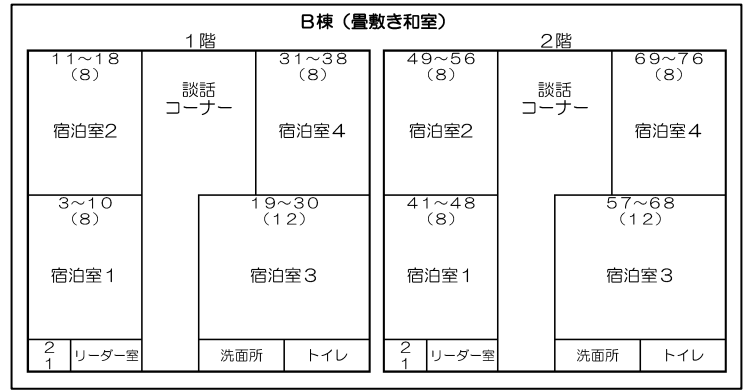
B棟（畳敷き和室）

1階

11～18
（8）
宿泊室2

談話
コーナー

31～38
（8）
宿泊室4

3～10
（8）
宿泊室1

19～30
（12）
宿泊室3

2
1
リーダー室

洗面所

トイレ

2階

49～56
（8）
宿泊室2

談話
コーナー

69～76
（8）
宿泊室4

41～48
（8）
宿泊室1

57～68
（12）
宿泊室3

2
1
リーダー室

洗面所

トイレ